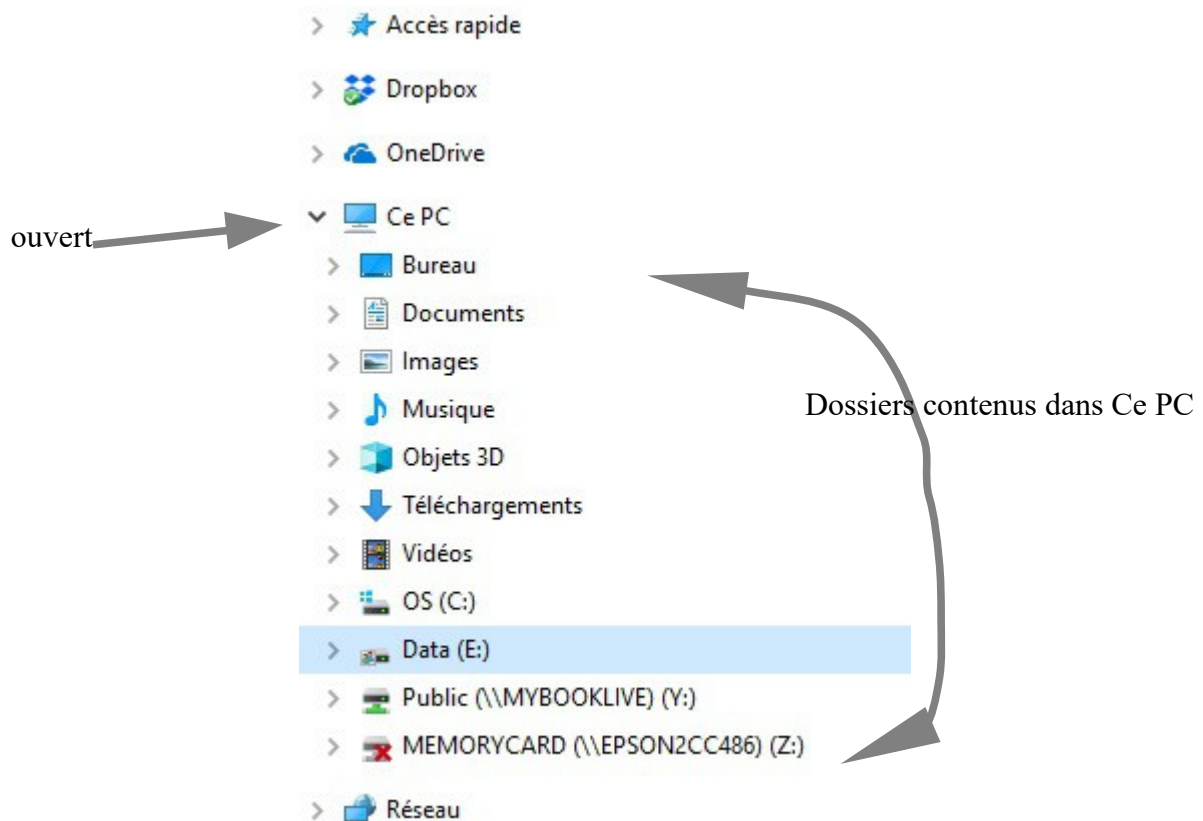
Accès rapide

Dropbox

OneDrive

ouvert

Ce PC

Bureau

Documents

Images

Musique

Objets 3D

Téléchargements

Vidéos

OS (C:)

Data (E:)

Public (\\MYBOOKLIVE) (Y:)

MEMORYCARD (\\EPSON2CC486) (Z:)

Réseau

Dossiers contenus dans Ce PC